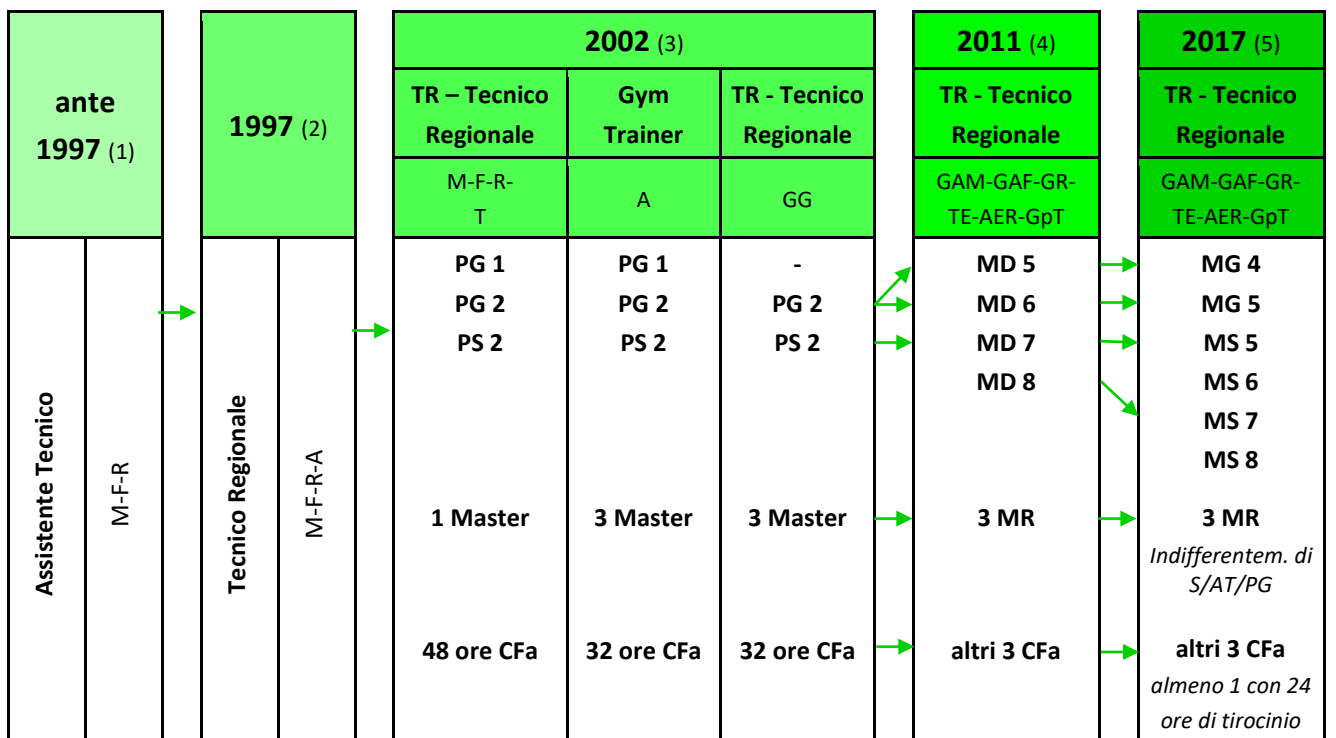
| ante 1997 (1) | | 1997 (2) | | 2002 (3) | | | 2011 (4) | 2017 (5) |
|---|---|---|---|---|---|---|---|---|
| | | | | TR – Tecnico Regionale | Gym Trainer | TR - Tecnico Regionale | TR - Tecnico Regionale | TR - Tecnico Regionale |
| | | | | M-F-R-T | A | GG | GAM-GAF-GR-TE-AER-GpT | GAM-GAF-GR-TE-AER-GpT |
| Assistente Tecnico | M-F-R | Tecnico Regionale | M-F-R-A | PG 1<br>PG 2<br>PS 2 | PG 1<br>PG 2<br>PS 2 | -<br>PG 2<br>PS 2 | MD 5<br>MD 6<br>MD 7<br>MD 8 | MG 4<br>MG 5<br>MS 5<br>MS 6<br>MS 7<br>MS 8 |
| | | | | 1 Master | 3 Master | 3 Master | 3 MR | 3 MR<br>*Indifferentem. di S/AT/PG* |
| | | | | 48 ore CFa | 32 ore CFa | 32 ore CFa | altri 3 CFa | altri 3 CFa<br>*almeno 1 con 24 ore di tirocinio* |